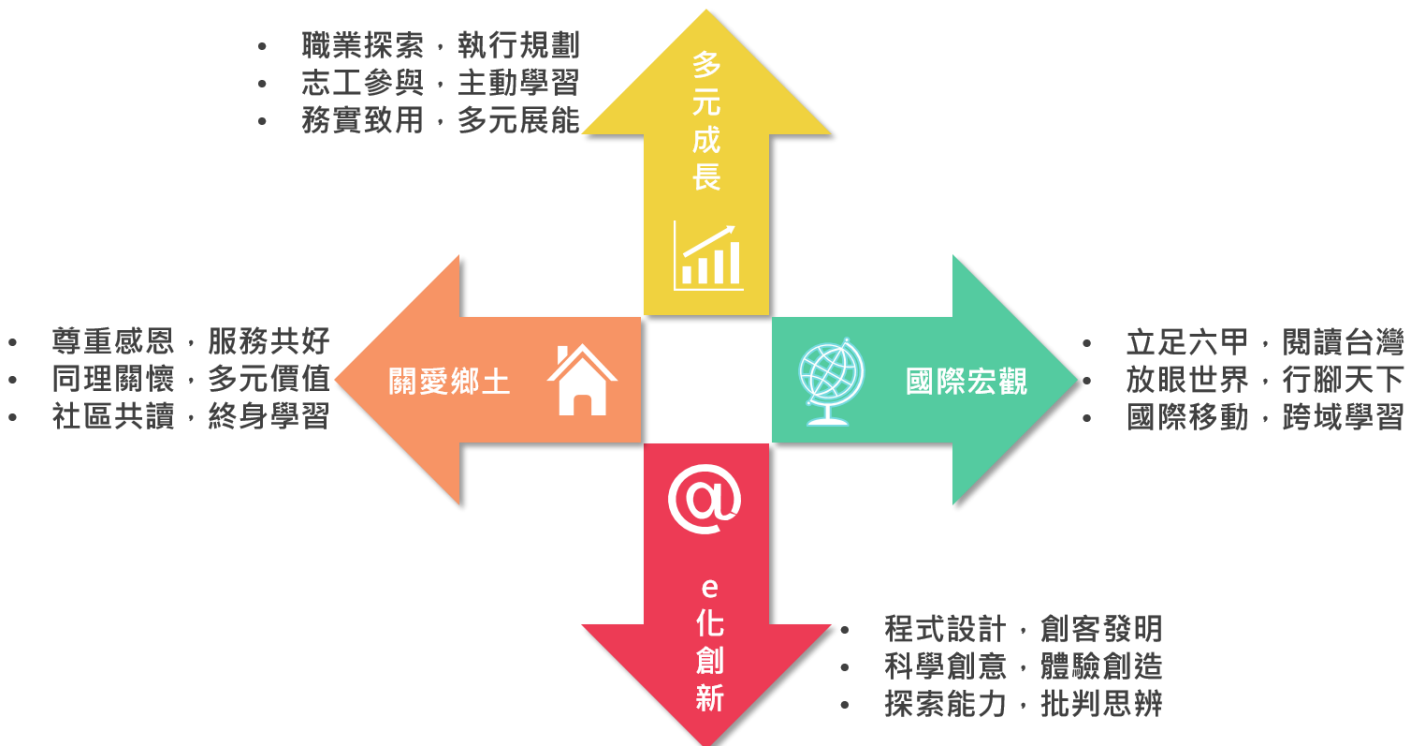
• 職業探索，執行規劃
• 志工參與，主動學習
• 務實致用，多元展能

多元成長

• 尊重感恩，服務共好
• 同理關懷，多元價值
• 社區共讀，終身學習

關愛鄉土

國際宏觀

• 立足六甲，閱讀台灣
• 放眼世界，行腳天下
• 國際移動，跨域學習

@

e化創新

• 程式設計，創客發明
• 科學創意，體驗創造
• 探索能力，批判思辨